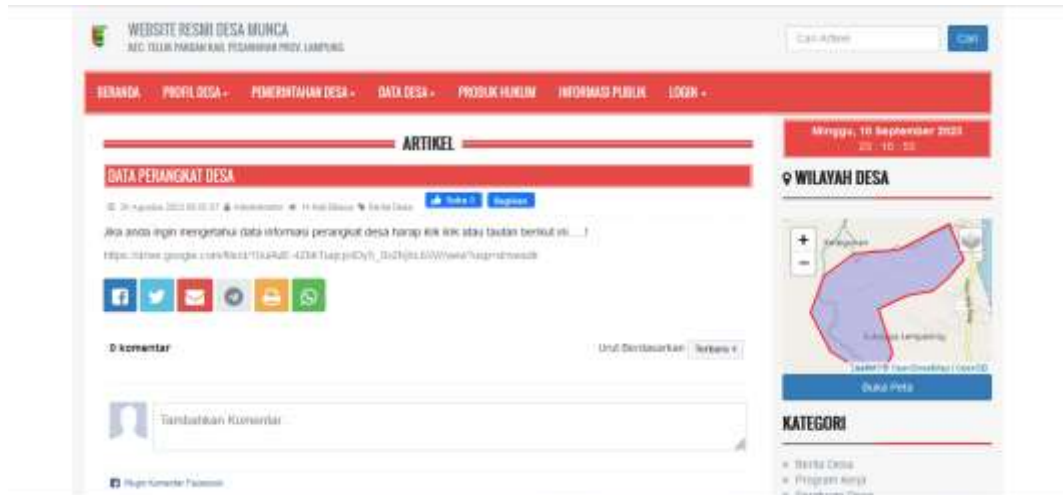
WEBSITE RESMI DESA MUNCA
KEC. TELUK PANDAN KAB. PESAWARAN PROV. LAMPUNG

Cari Artikel
Cari

BERANDA PROFIL DESA ▾ PEMERINTAHAN DESA ▾ DATA DESA ▾ PRODUK HUKUM INFORMASI PUBLIK LOGIN ▾

ARTIKEL

DATA PERANGKAT DESA

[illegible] Agustus 2023 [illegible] Administrator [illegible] Kali Dibaca Berita Desa
Suka 0 Bagikan

Jika anda ingin mengetahui data informasi perangkat desa harap klik link atau tautan berikut ini.....!

https://drive.google.com/file/d/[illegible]/view?usp=sharing

0 komentar

Urut Berdasarkan Terbaru

Tambahkan Komentar

Plugin Komentar Facebook

Minggu, 10 September 2023
23 : 10 : 33

WILAYAH DESA

+
−
Sukajaya Lempasing
Leaflet | © OpenStreetMap | OpenGD
Buka Peta

KATEGORI

Berita Desa
Program Kerja
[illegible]